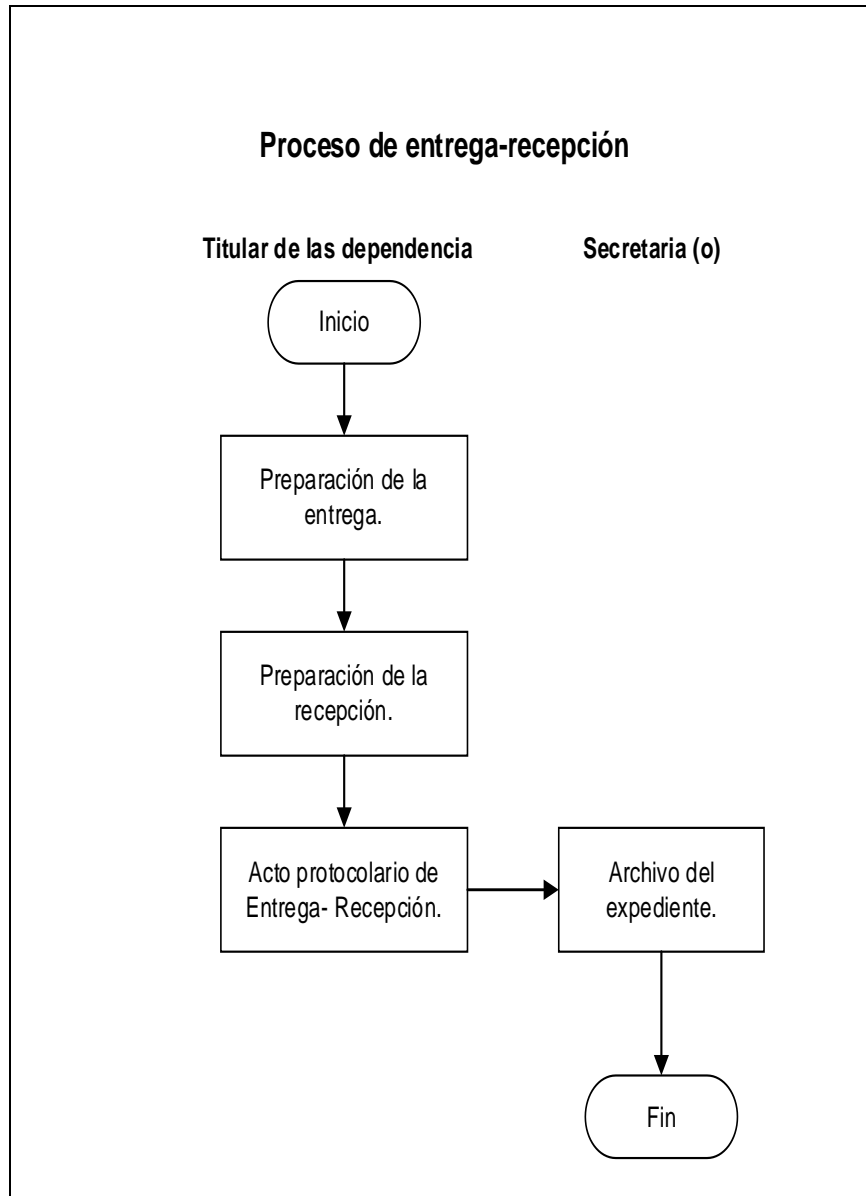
Proceso de entrega-recepción

Titular de las dependencia

Secretaria (o)

Inicio

Preparación de la entrega.

Preparación de la recepción.

Acto protocolario de Entrega- Recepción.

Archivo del expediente.

Fin